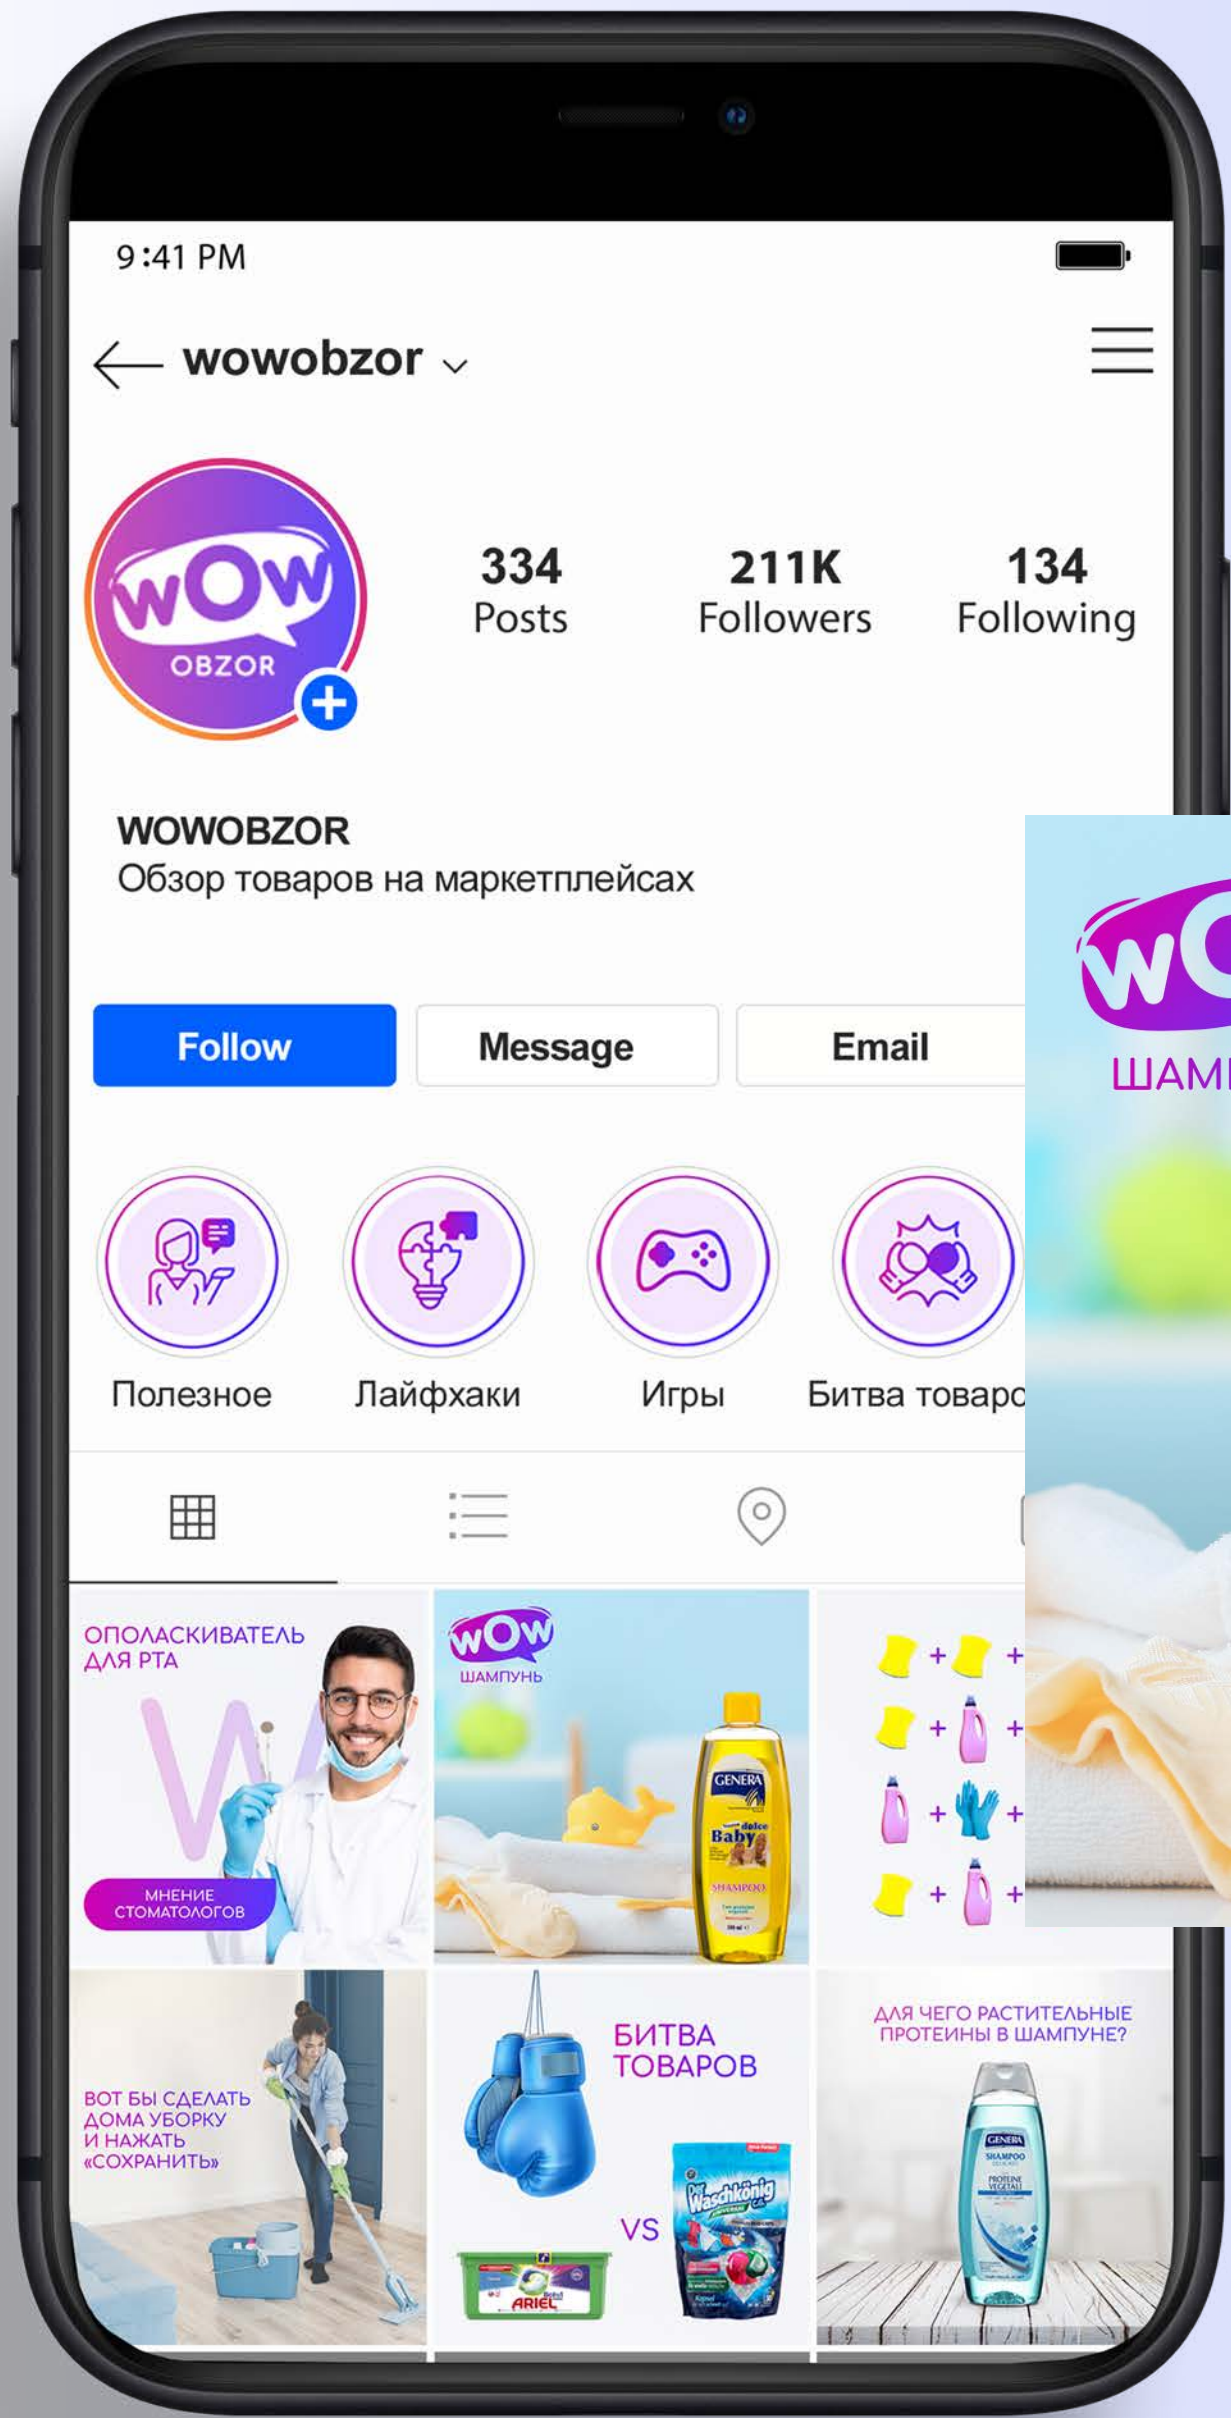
9:41 PM

wowobzor

wOw OBZOR

334 Posts

211K Followers

134 Following

WOWOBZOR
Обзор товаров на маркетплейсах

Follow

Message

Email

wO
ШАМ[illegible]

Полезное

Лайфхаки

Игры

Битва товаро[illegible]

ОПОЛАСКИВАТЕЛЬ ДЛЯ РТА

МНЕНИЕ СТОМАТОЛОГОВ

wOw
ШАМПУНЬ

GENERA
dolce Baby
SHAMPOO

ВОТ БЫ СДЕЛАТЬ ДОМА УБОРКУ И НАЖАТЬ «СОХРАНИТЬ»

БИТВА ТОВАРОВ

VS

ARIEL

Der Waschkönig

ДЛЯ ЧЕГО РАСТИТЕЛЬНЫЕ ПРОТЕИНЫ В ШАМПУНЕ?

GENERA
SHAMPOO
PROTEINE VEGETALI